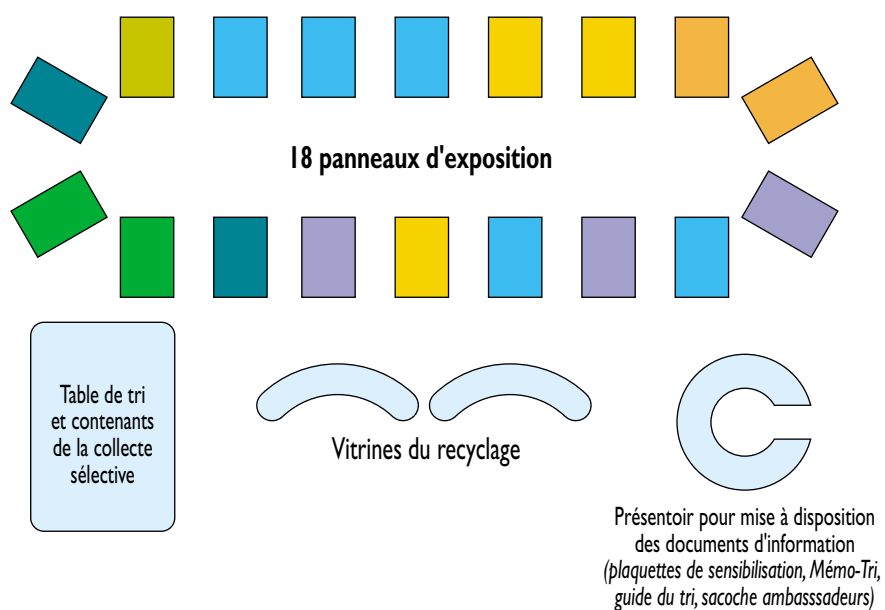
18 panneaux d'exposition

Table de tri et contenants de la collecte sélective

Vitrines du recyclage

Présentoir pour mise à disposition des documents d'information
(plaquettes de sensibilisation, Mémo-Tri, guide du tri, sacoche ambasssadeurs)